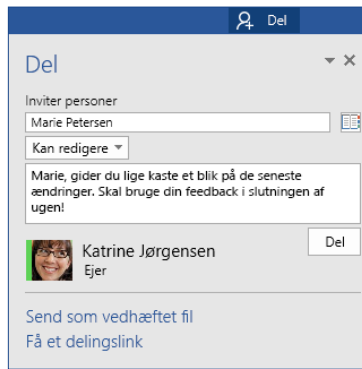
Del

Del

Inviter personer

Marie Petersen

Kan redigere

Marie, gider du lige kaste et blik på de seneste ændringer. Skal bruge din feedback i slutningen af ugen!

Del

Katrine Jørgensen
Ejer

Send som vedhæftet fil

Få et delingslink